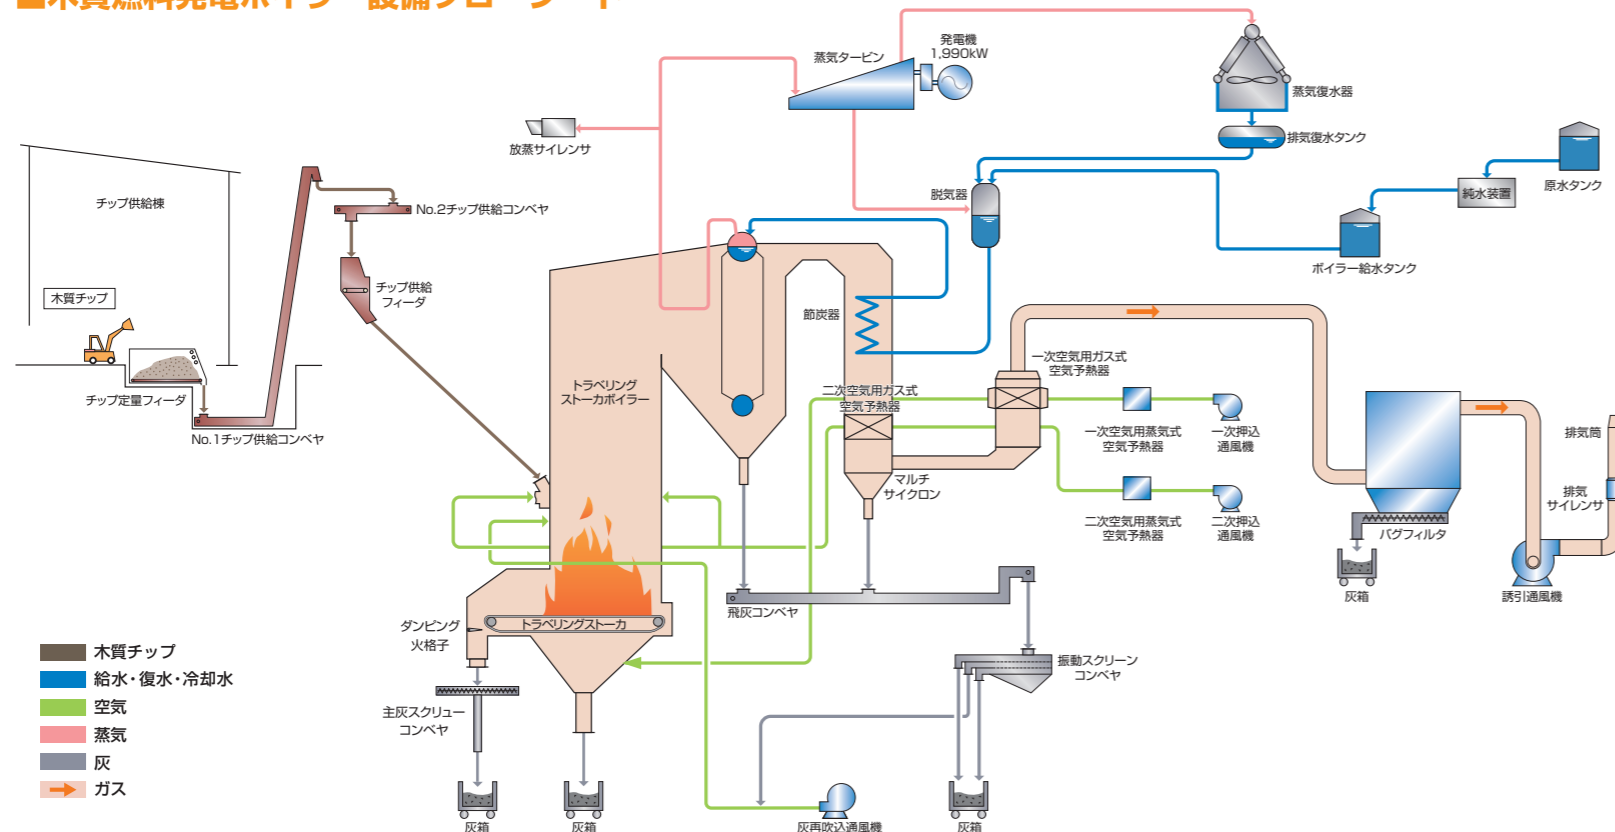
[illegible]

発電機
1,990kW

蒸気タービン

蒸気復水器

排気復水タンク

放蒸サイレンサ

原水タンク

純水装置

脱気器

ボイラー給水タンク

チップ供給棟

No.2チップ供給コンベヤ

チップ供給
フィーダ

木質チップ

節炭器

一次空気用ガス式
空気予熱器

チップ定量フィーダ

No.1チップ供給コンベヤ

トラベリング
ストーカボイラー

二次空気用ガス式
空気予熱器

一次空気用蒸気式
空気予熱器

一次押込
通風機

排気筒

マルチ
サイクロン

排気
サイレンサ

二次空気用蒸気式
空気予熱器

二次押込
通風機

バグフィルタ

灰箱

誘引通風機

飛灰コンベヤ

ダンピング
火格子

トラベリングストーカ

振動スクリーン
コンベヤ

主灰スクリュー
コンベヤ

木質チップ
給水・復水・冷却水
空気
蒸気
灰
ガス

灰箱

灰箱

灰再吹込通風機

灰箱